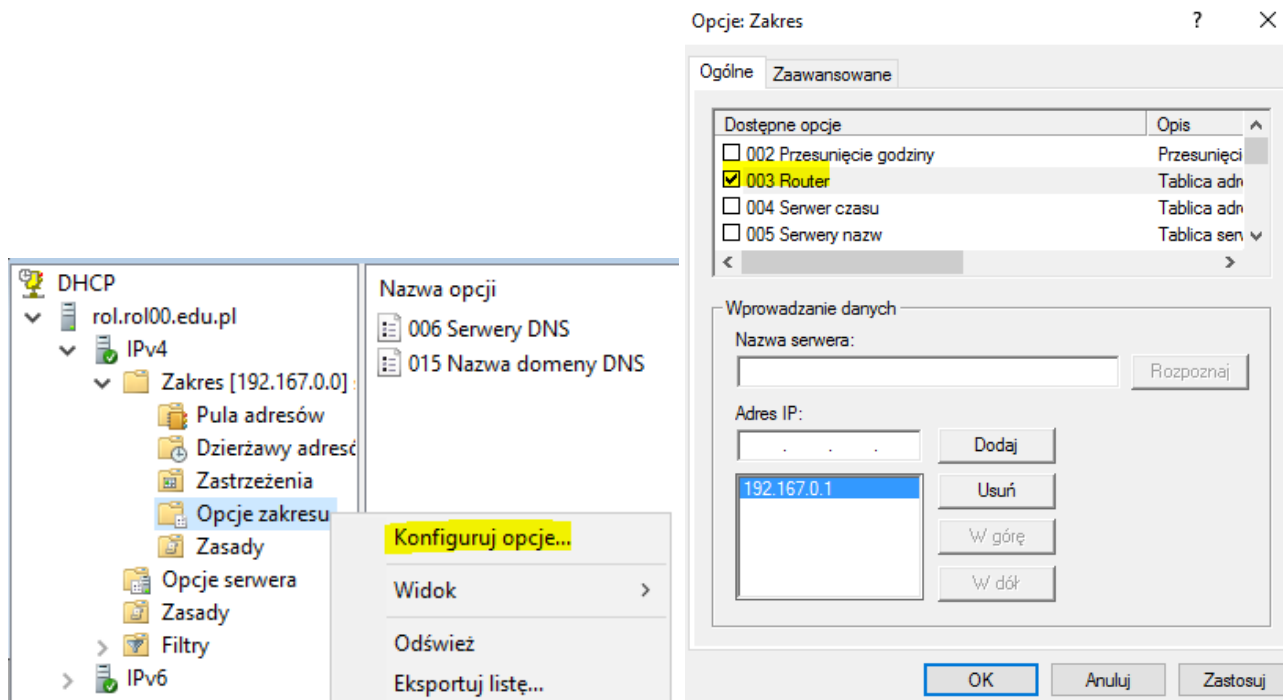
DHCP
rol.rol00.edu.pl
IPv4
Zakres [192.167.0.0]
Pula adresów
Dzierżawy adresó
Zastrzeżenia
Opcje zakresu
Zasady
Opcje serwera
Zasady
Filtry
IPv6

Nazwa opcji
006 Serwery DNS
015 Nazwa domeny DNS

Konfiguruj opcje...
Widok
Odśwież
Eksportuj listę...

Opcje: Zakres
?

Ogólne
Zaawansowane

| Dostępne opcje | Opis |
|---|---|
| 002 Przesunięcie godziny | Przesunięci |
| 003 Router | Tablica adr |
| 004 Serwer czasu | Tablica adr |
| 005 Serwery nazw | Tablica serv |

Wprowadzanie danych
Nazwa serwera:
Rozpoznaj
Adres IP:
. . .
Dodaj
192.167.0.1
Usuń
W górę
W dół

OK
Anuluj
Zastosuj